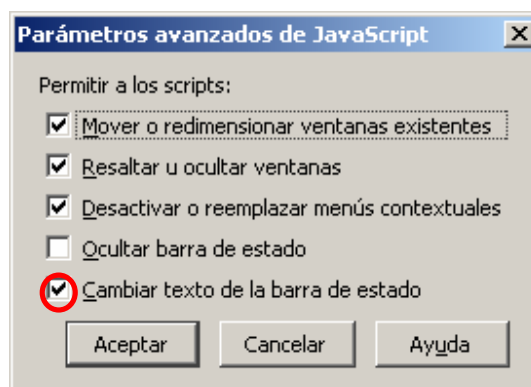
Parámetros avanzados de JavaScript

Permitir a los scripts:

Mover o redimensionar ventanas existentes

Resaltar u ocultar ventanas

Desactivar o reemplazar menús contextuales

Ocultar barra de estado

Cambiar texto de la barra de estado

Aceptar

Cancelar

Ayuda